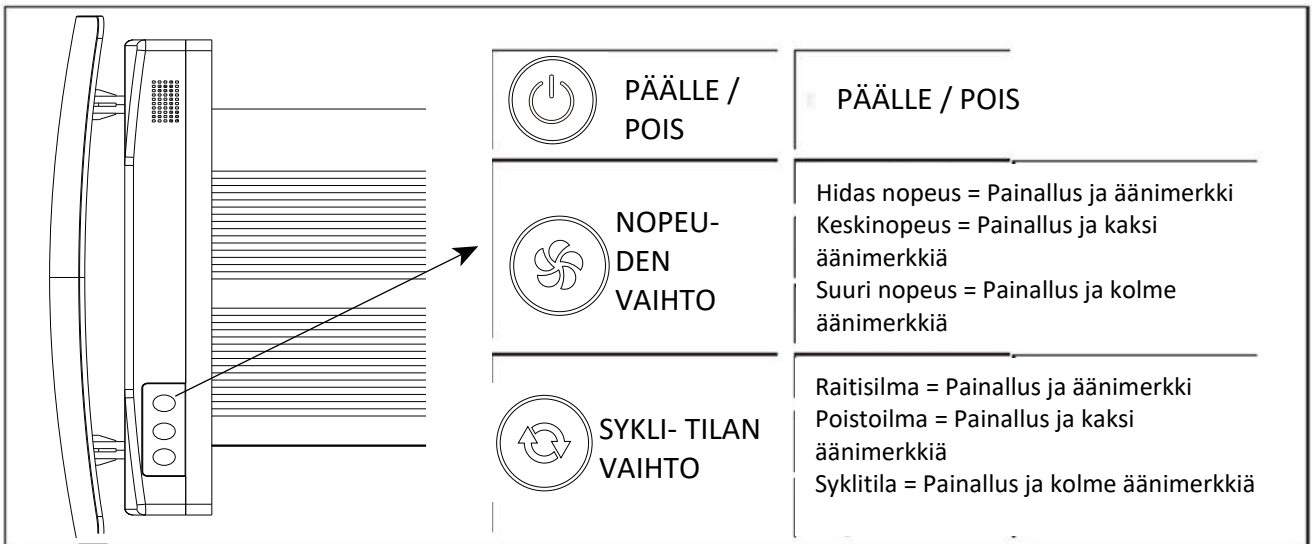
| | |
|---|---|
| PÄÄLLE / POIS | PÄÄLLE / POIS |
| NOPEUDEN VAIHTO | Hidas nopeus = Painallus ja äänimerkki<br>Keskinopeus = Painallus ja kaksi äänimerkkiä<br>Suuri nopeus = Painallus ja kolme äänimerkkiä |
| SYKLI- TILAN VAIHTO | Raitisilma = Painallus ja äänimerkki<br>Poistoilma = Painallus ja kaksi äänimerkkiä<br>Syklitila = Painallus ja kolme äänimerkkiä |